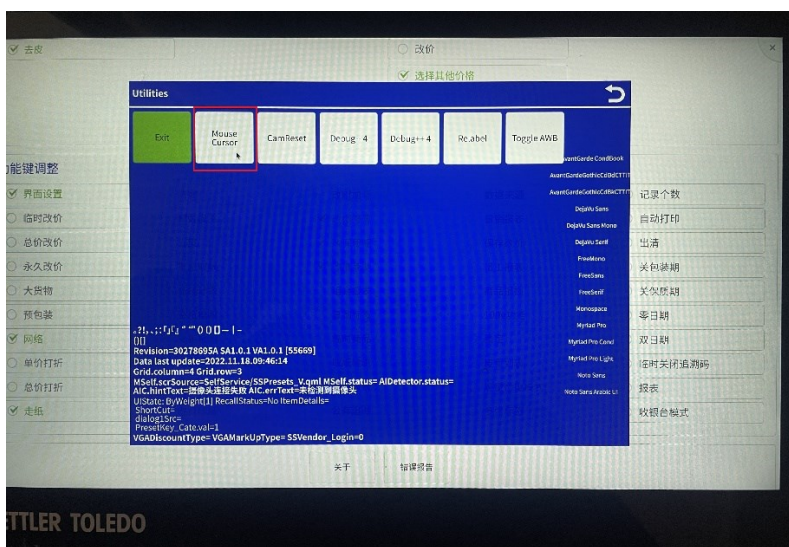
去皮
改价
选择其他价格
Utilities
Exit
Mouse Cursor
CamReset
Debug - 4
Debug++ 4
ReLabel
Toggle AWB
能键调整
界面设置
临时改价
总价改价
永久改价
大货物
预包装
网络
单价打折
总价打折
走纸
AvantGarde CondBook
AvantGardeGothicCdBdCTT
AvantGardeGothicCdBkCTT
DejaVu Sans
DejaVu Sans Mono
DejaVu Serif
FreeMono
FreeSans
FreeSerif
Monospace
Myriad Pro
Myriad Pro Cond
Myriad Pro Light
Noto Sans
Noto Sans Arabic UI
记录个数
自动打印
出清
关包装期
关贸质期
零日期
双日期
临时关闭追溯码
报表
收银台模式
.?!,.;:Гд""" 0 0 0 - | -
0[]
Revision=30278695A SA1.0.1 VA1.0.1 [55669]
Data last update=2022.11.18.09:46:14
Grid.column=4 Grid.row=3
MSelf.scrSource=SelfService/SSPresets_V.qml MSelf.status= AIDetector.status=
AIC.hintText=摄像头连接失败 AIC.errText=未检测到摄像头
UiState: ByWeight[1] RecallStatus=No ItemDetails=
ShortCut=
dialog1Src=
PresetKey_Cate.val=1
VGADiscountType= VGAMarkUpType= SSVendor_Login=0
关于
错误报告
TTLER TOLEDO